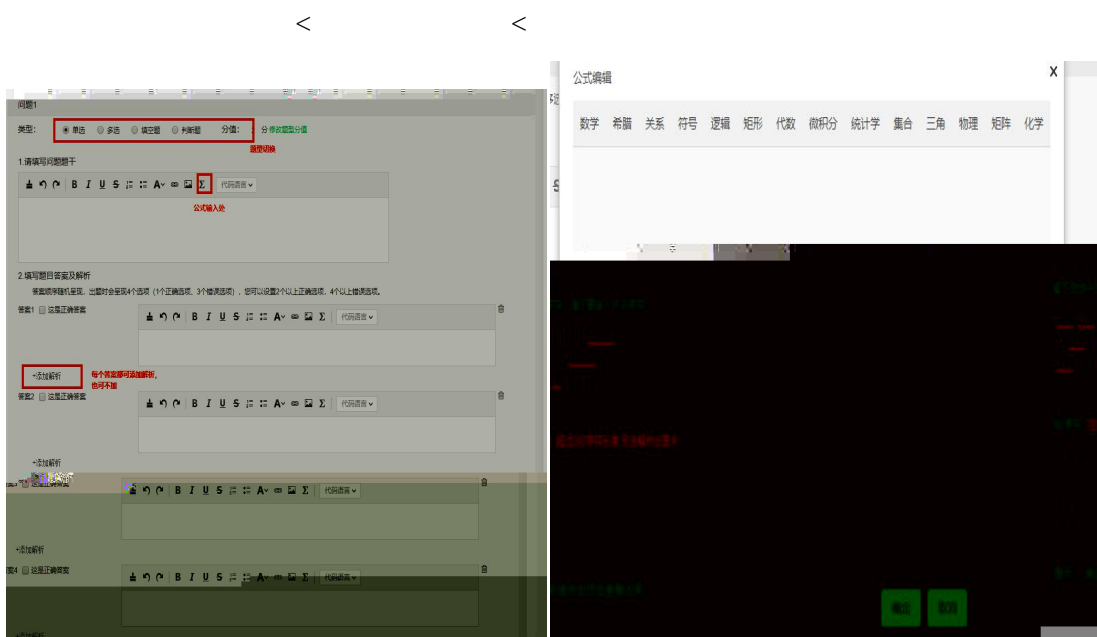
<                <

问题1

类型: 单选 多选 填空题 判断题 分值: 分 修改题型分值

题型切换

1.请填写问题题干

B I U S A ∑ 代码语言

公式输入处

2.填写题目答案及解析

答案顺序随机呈现，出题时会呈现4个选项（1个正确选项、3个错误选项），您可以设置2个以上正确选项、4个以上错误选项。

答案1 这是正确答案

B I U S A ∑ 代码语言

+添加解析

每个答案都可添加解析，也可不加

答案2 这是正确答案

B I U S A ∑ 代码语言

+添加解析

这是正确答案

B I U S A ∑ 代码语言

+添加解析

这是正确答案

B I U S A ∑ 代码语言

公式编辑

X

数学 希腊 关系 符号 逻辑 矩形 代数 微积分 统计学 集合 三角 物理 矩阵 化学

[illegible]

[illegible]